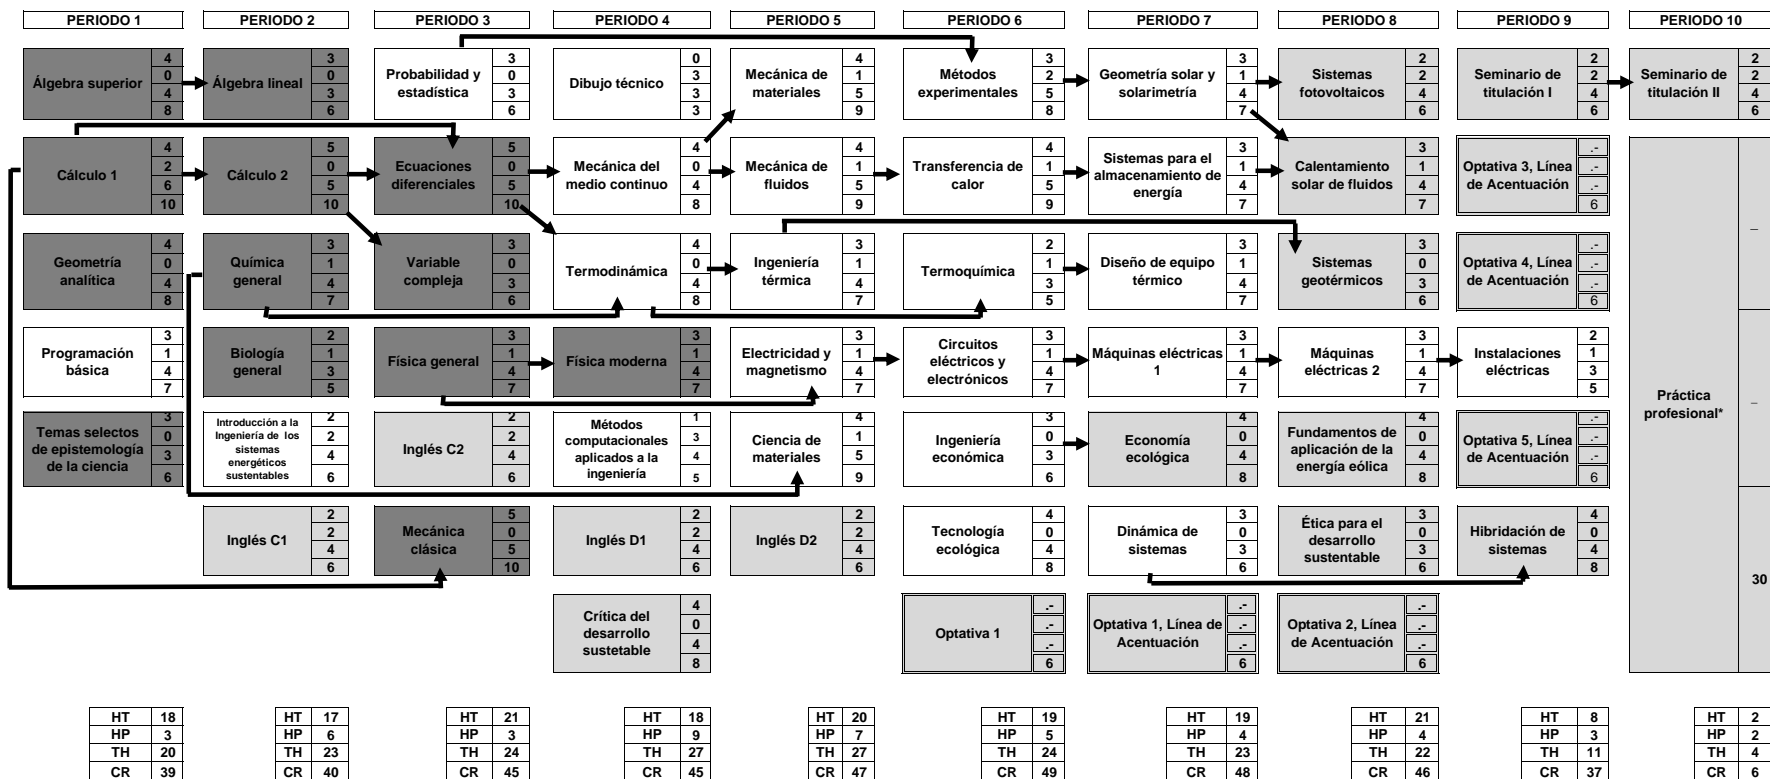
PERIODO 1 | PERIODO 2 | PERIODO 3 | PERIODO 4 | PERIODO 5 | PERIODO 6 | PERIODO 7 | PERIODO 8 | PERIODO 9 | PERIODO 10

Álgebra superior 4 0 4 8
Álgebra lineal 3 0 3 6
Probabilidad y estadística 3 0 3 6
Dibujo técnico 0 3 3 3
Mecánica de materiales 4 1 5 9
Métodos experimentales 3 2 5 8
Geometría solar y solarimetría 3 1 4 7
Sistemas fotovoltaicos 2 2 4 6
Seminario de titulación I 2 2 4 6
Seminario de titulación II 2 2 4 6

Cálculo 1 4 2 6 10
Cálculo 2 5 0 5 10
Ecuaciones diferenciales 5 0 5 10
Mecánica del medio continuo 4 0 4 8
Mecánica de fluidos 4 1 5 9
Transferencia de calor 4 1 5 9
Sistemas para el almacenamiento de energía 3 1 4 7
Calentamiento solar de fluidos 3 1 4 7
Optativa 3, Línea de Acentuación .- .- .- 6

Geometría analítica 4 0 4 8
Química general 3 1 4 7
Variable compleja 3 0 3 6
Termodinámica 4 0 4 8
Ingeniería térmica 3 1 4 7
Termoquímica 2 1 3 5
Diseño de equipo térmico 3 1 4 7
Sistemas geotérmicos 3 0 3 6
Optativa 4, Línea de Acentuación .- .- .- 6

Programación básica 3 1 4 7
Biología general 2 1 3 5
Física general 3 1 4 7
Física moderna 3 1 4 7
Electricidad y magnetismo 3 1 4 7
Circuitos eléctricos y electrónicos 3 1 4 7
Máquinas eléctricas 1 3 1 4 7
Máquinas eléctricas 2 3 1 4 7
Instalaciones eléctricas 2 1 3 5

Temas selectos de epistemología de la ciencia 3 0 3 6
Introducción a la Ingeniería de los sistemas energéticos sustentables 2 2 4 6
Inglés C2 2 2 4 6
Métodos computacionales aplicados a la ingeniería 1 3 4 5
Ciencia de materiales 4 1 5 9
Ingeniería económica 3 0 3 6
Economía ecológica 4 0 4 8
Fundamentos de aplicación de la energía eólica 4 0 4 8
Optativa 5, Línea de Acentuación .- .- .- 6

Práctica profesional*
_
_
30

Inglés C1 2 2 4 6
Mecánica clásica 5 0 5 10
Inglés D1 2 2 4 6
Inglés D2 2 2 4 6
Tecnología ecológica 4 0 4 8
Dinámica de sistemas 3 0 3 6
Ética para el desarrollo sustentable 3 0 3 6
Hibridación de sistemas 4 0 4 8

Crítica del desarrollo sustetable 4 0 4 8
Optativa 1 .- .- .- 6
Optativa 1, Línea de Acentuación .- .- .- 6
Optativa 2, Línea de Acentuación .- .- .- 6

| HT | 18 |
|---|---|
| HP | 3 |
| TH | 20 |
| CR | 39 |

| HT | 17 |
|---|---|
| HP | 6 |
| TH | 23 |
| CR | 40 |

| HT | 21 |
|---|---|
| HP | 3 |
| TH | 24 |
| CR | 45 |

| HT | 18 |
|---|---|
| HP | 9 |
| TH | 27 |
| CR | 45 |

| HT | 20 |
|---|---|
| HP | 7 |
| TH | 27 |
| CR | 47 |

| HT | 19 |
|---|---|
| HP | 5 |
| TH | 24 |
| CR | 49 |

| HT | 19 |
|---|---|
| HP | 4 |
| TH | 23 |
| CR | 48 |

| HT | 21 |
|---|---|
| HP | 4 |
| TH | 22 |
| CR | 46 |

| HT | 8 |
|---|---|
| HP | 3 |
| TH | 11 |
| CR | 37 |

| HT | 2 |
|---|---|
| HP | 2 |
| TH | 4 |
| CR | 6 |